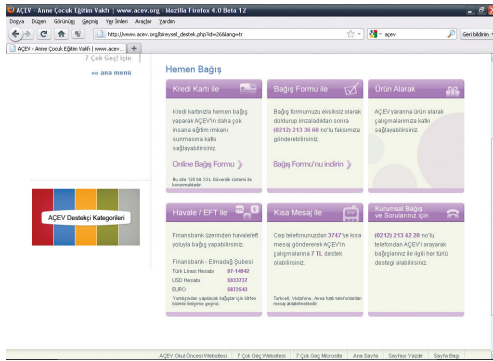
AÇEV - Anne Çocuk Eğitim Vakfı | www.acev.org - Mozilla Firefox 4.0 Beta 12

Dosya Düzen Görünüm Geçmiş Yer İmleri Araçlar Yardım

http://www.acev.org/bireysel_destek.php?id=26&lang=tr

acev

Geri bildirim

AÇEV - Anne Çocuk Eğitim Vakfı | www.acev... +

7 Çok Geç İçin

»» ana menü

Hemen Bağış

Kredi Kartı ile

Kredi kartınızla hemen bağış yaparak AÇEV'in daha çok insana eğitim imkanı sunmasına katkı sağlayabilirsiniz.

Online Bağış Formu »

Bu site 128 bit SSL Güvenlik sistemi ile korunmaktadır.

Bağış Formu ile

Bağış formumuzu eksiksiz olarak doldurup imzaladıktan sonra (0212) 213 36 60 no'lu faksımıza gönderebilirsiniz.

Bağış Formu'nu indirin »

Ürün Alarak

AÇEV yararına ürün alarak çalışmalarımıza katkı sağlayabilirsiniz.

AÇEV Destekçi Kategorileri

Havale / EFT ile

Finansbank üzerinden havale/eft yoluyla bağış yapabilirsiniz.

Finansbank - Elmadağ Şubesi

Türk Lirası Hesabı 97-14842

USD Hesabı 5933737

EURO 5837643

Yatırılırken yapılacak bağışlar için lütfen bilerek belirtiniz geçiniz.

Kısa Mesaj ile

Cep telefonunuzdan 3747'ye kısa mesaj göndererek AÇEV'in çalışmalarına 7 TL destek olabilirsiniz.

Turkcell, Vodafone, Avea katlı telefonlardan mesaj atılabilmektedir.

Kurumsal Bağış ve Sorularınız için

(0212) 213 42 20 no'lu telefondan AÇEV'i arayarak bağışlarınız ile ilgili her türlü desteği alabilirsiniz.

AÇEV Okul Öncesi Websitesi | 7 Çok Geç Websitesi | 7 Çok Geç Microsite | Ana Sayfa | Sayfaya Yazdır | Sayfayı Bloğ